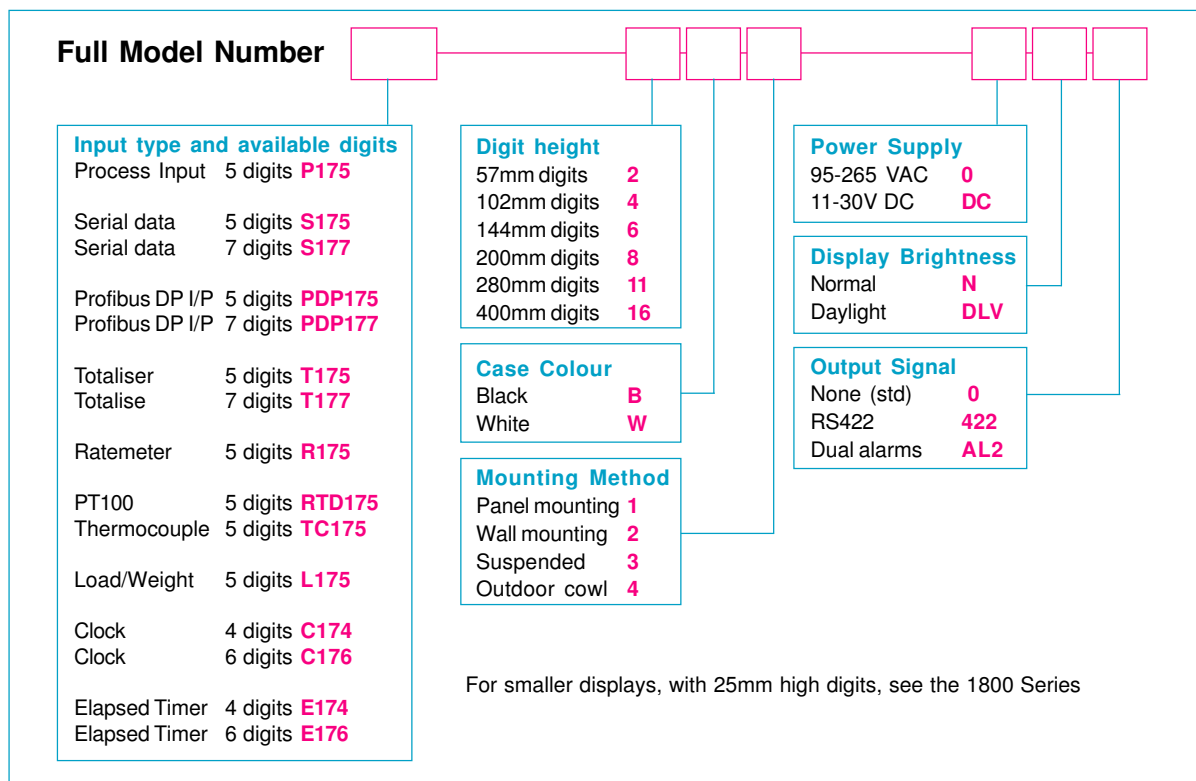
Full Model Number

Input type and available digits
Process Input 5 digits **P175**

Serial data 5 digits **S175**
Serial data 7 digits **S177**

Profibus DP I/P 5 digits **PDP175**
Profibus DP I/P 7 digits **PDP177**

Totaliser 5 digits **T175**
Totalise 7 digits **T177**

Ratemeter 5 digits **R175**

PT100 5 digits **RTD175**
Thermocouple 5 digits **TC175**

Load/Weight 5 digits **L175**

Clock 4 digits **C174**
Clock 6 digits **C176**

Elapsed Timer 4 digits **E174**
Elapsed Timer 6 digits **E176**

Digit height
57mm digits 2
102mm digits 4
144mm digits 6
200mm digits 8
280mm digits 11
400mm digits 16

Case Colour
Black B
White W

Mounting Method
Panel mounting 1
Wall mounting 2
Suspended 3
Outdoor cowl 4

Power Supply
95-265 VAC 0
11-30V DC DC

Display Brightness
Normal N
Daylight DLV

Output Signal
None (std) 0
RS422 422
Dual alarms AL2

For smaller displays, with 25mm high digits, see the 1800 Series